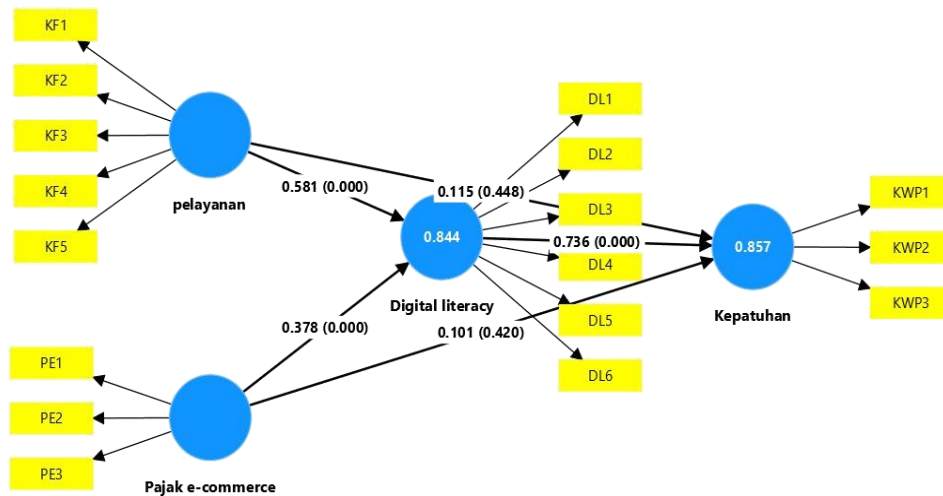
KF1

KF2

KF3

KF4

KF5

pelayanan

0.581 (0.000)

0.115 (0.448)

DL1

DL2

DL3

DL4

DL5

DL6

0.844

Digital literacy

0.736 (0.000)

0.857

Kepatuhan

KWP1

KWP2

KWP3

0.378 (0.000)

0.101 (0.420)

PE1

PE2

PE3

Pajak e-commerce